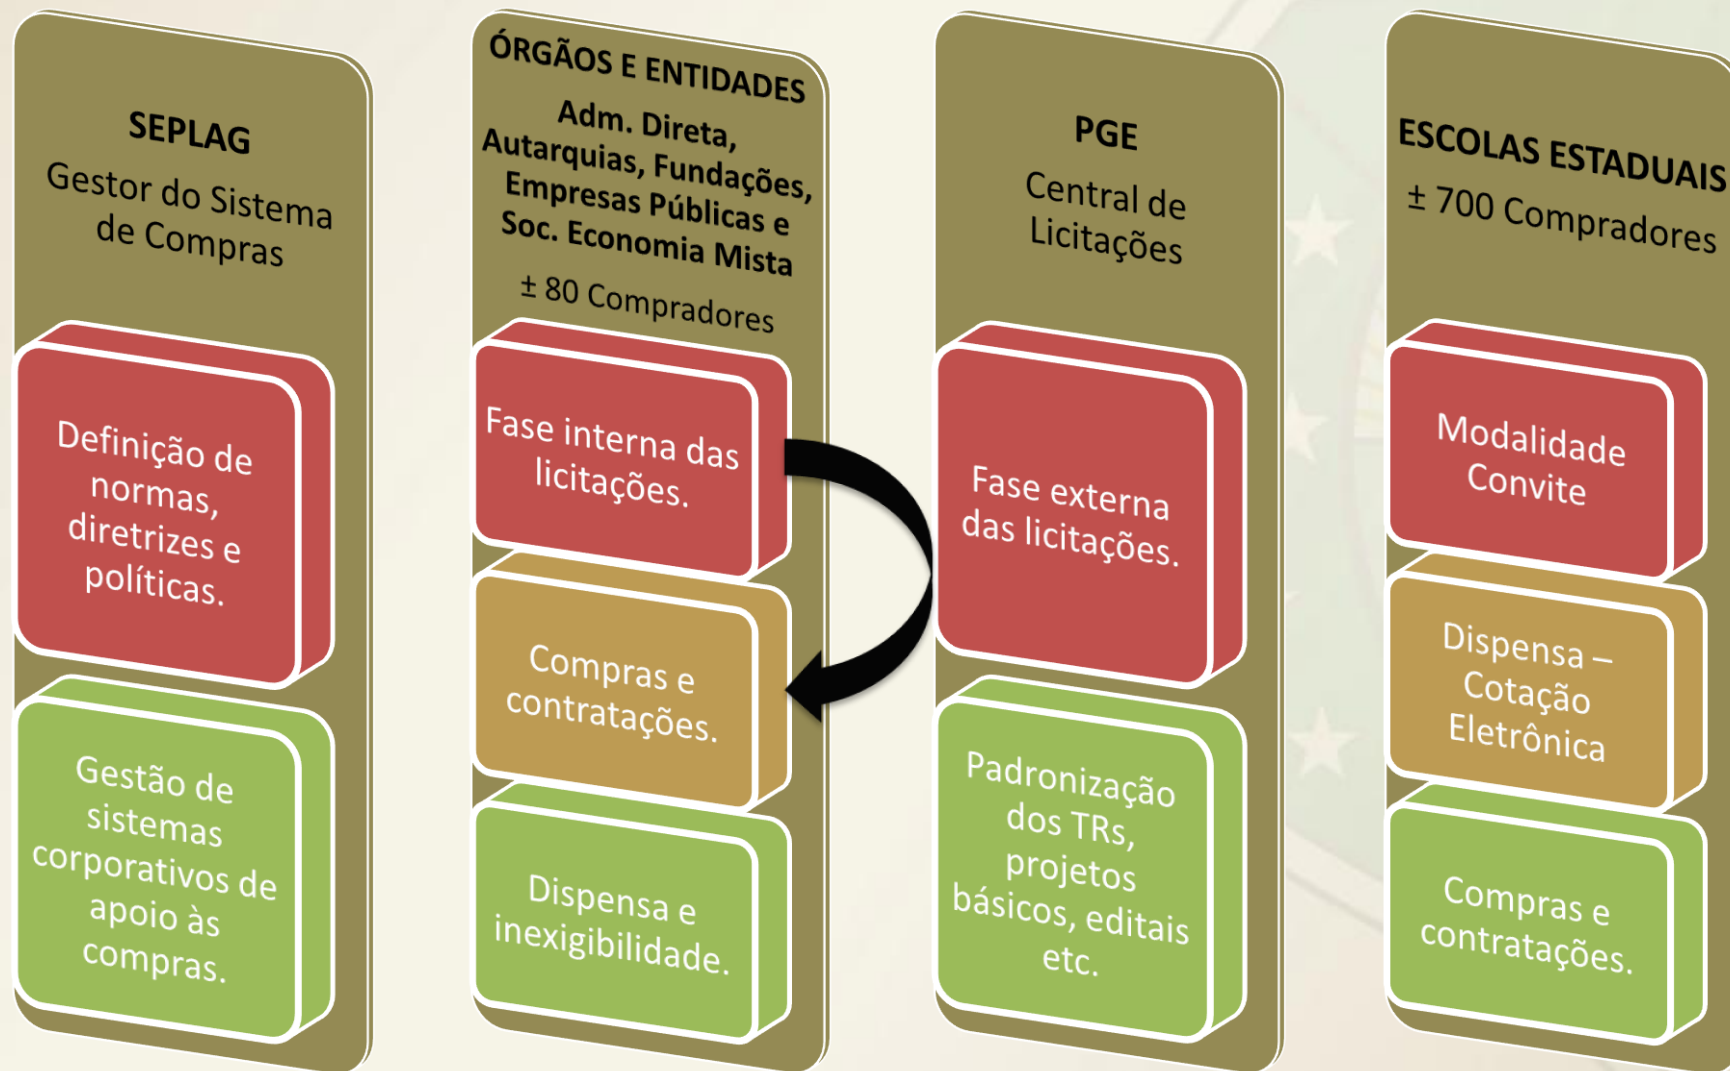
SEPLAG
Gestor do Sistema de Compras

Definição de normas, diretrizes e políticas.

Gestão de sistemas corporativos de apoio às compras.

ÓRGÃOS E ENTIDADES
Adm. Direta, Autarquias, Fundações, Empresas Públicas e Soc. Economia Mista
± 80 Compradores

Fase interna das licitações.

Compras e contratações.

Dispensa e inexigibilidade.

PGE
Central de Licitações

Fase externa das licitações.

Padronização dos TRs, projetos básicos, editais etc.

ESCOLAS ESTADUAIS
± 700 Compradores

Modalidade Convite

Dispensa – Cotação Eletrônica

Compras e contratações.